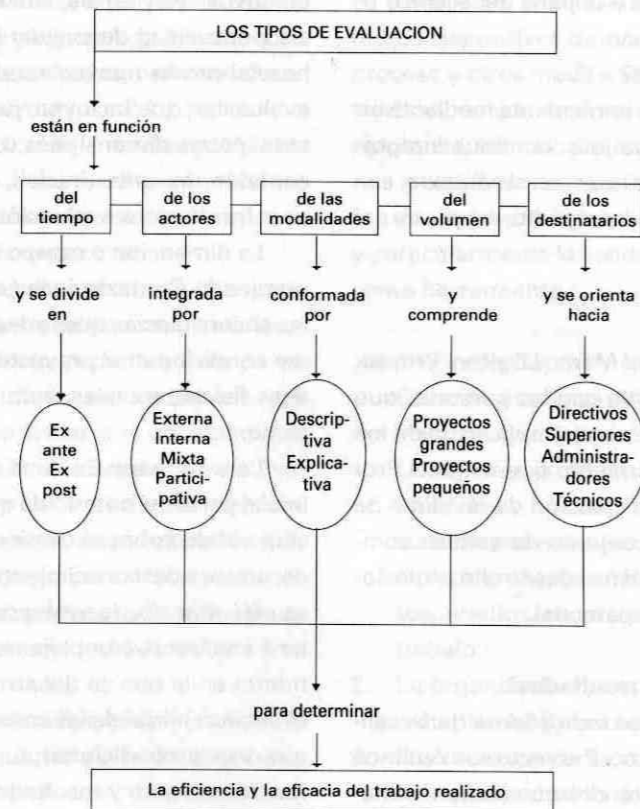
LOS TIPOS DE EVALUACION

están en función

del tiempo

de los actores

de las modalidades

del volumen

de los destinatarios

y se divide en

integrada por

conformada por

y comprende

y se orienta hacia

Ex ante Ex post

Externa Interna Mixta Participativa

Descriptiva Explicativa

Proyectos grandes Proyectos pequeños

Directivos Superiores Administradores Técnicos

para determinar

La eficiencia y la eficacia del trabajo realizado